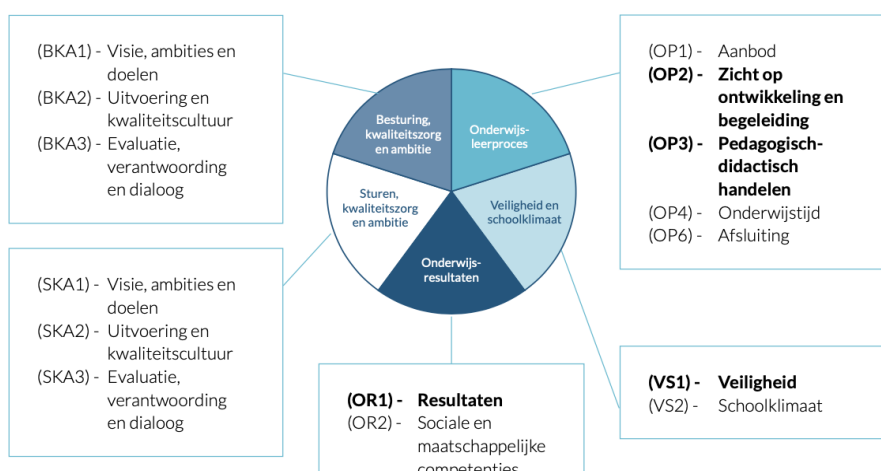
(BKA1) - Visie, ambities en doelen
(BKA2) - Uitvoering en kwaliteitscultuur
(BKA3) - Evaluatie, verantwoording en dialoog

(SKA1) - Visie, ambities en doelen
(SKA2) - Uitvoering en kwaliteitscultuur
(SKA3) - Evaluatie, verantwoording en dialoog

Besturing, kwaliteitszorg en ambitie
Onderwijs-leerproces
Sturen, kwaliteitszorg en ambitie
Veiligheid en schoolklimaat
Onderwijs-resultaten

(OP1) - Aanbod
**(OP2) - Zicht op ontwikkeling en begeleiding**
**(OP3) - Pedagogisch-didactisch handelen**
(OP4) - Onderwijstijd
(OP6) - Afsluiting

**(VS1) - Veiligheid**
(VS2) - Schoolklimaat

**(OR1) - Resultaten**
(OR2) - Sociale en maatschappelijke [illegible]